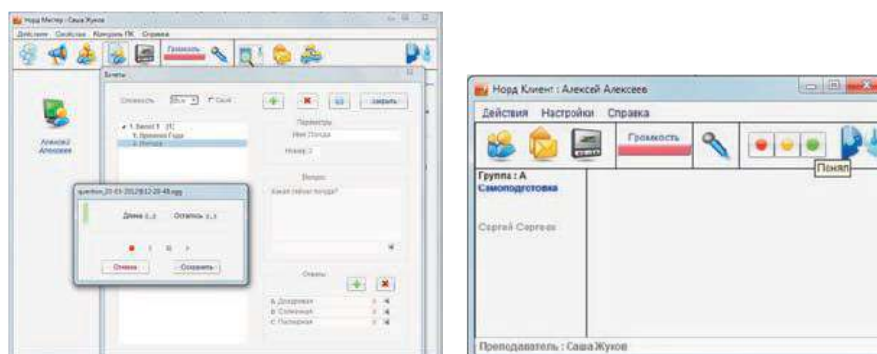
Норд Мастер : Саша Жуков

Действия Свойства Контроль ПК Справка

Громкость

Билеты

Сложность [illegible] Своя

закрыть

Параметры

Имя Погода

Номер 1

1. Билет 1 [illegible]
1. Времена Года
2. Погода

Вопрос

Какая сейчас погода?

Алексей Алексеев

question_20-03-2012@12-20-48.ogg

Длина 1.3 Осталось 1.3

Отмена Сохранить

Ответы

A. Дождливая
B. Солнечная
C. Пасмурная

Норд Клиент : Алексей Алексеев

Действия Настройки Справка

Громкость

Понял

Группа : А
Самоподготовка

Сергей Сергеев

Преподаватель : Саша Жуков